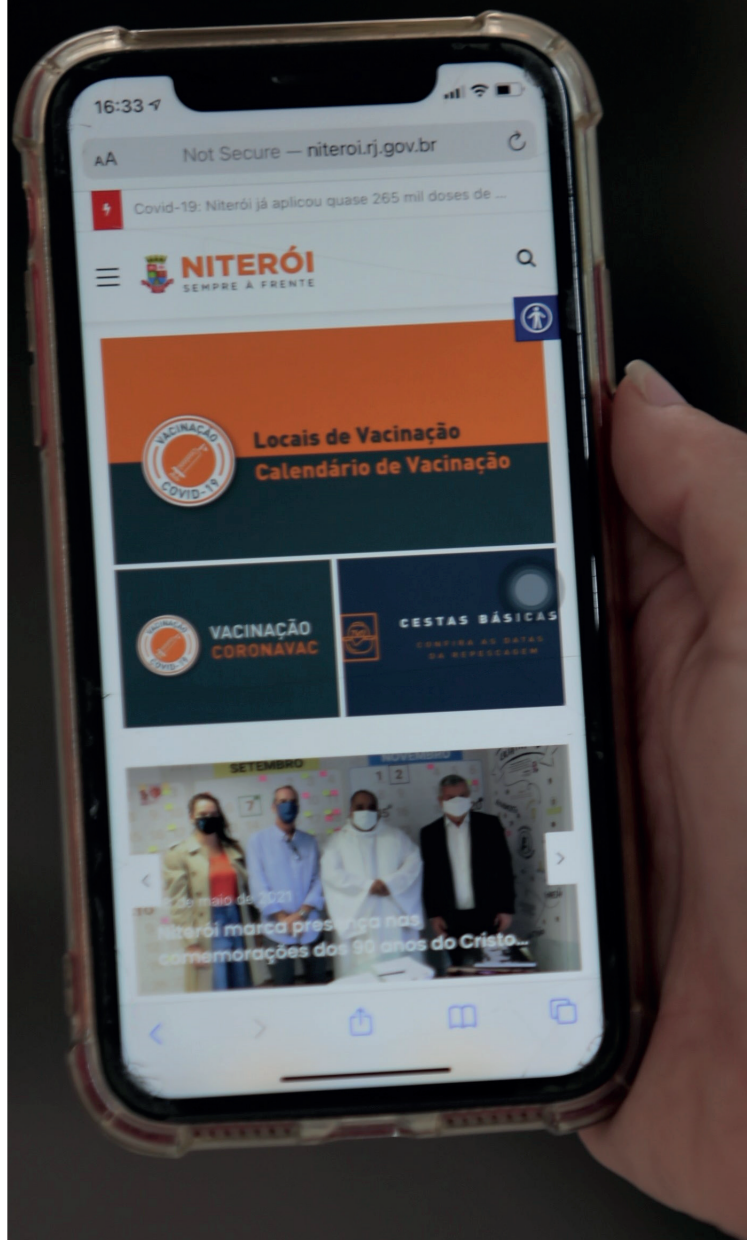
16:33

AA Not Secure — niteroi.rj.gov.br

Covid-19: Niterói já aplicou quase 265 mil doses de ...

NITERÓI
SEMPRE À FRENTE

VACINAÇÃO COVID-19

Locais de Vacinação
Calendário de Vacinação

VACINAÇÃO COVID-19

VACINAÇÃO
CORONAVAC

CESTAS BÁSICAS
CONFIRA AS DATAS DA REPESCAGEM

SETEMBRO
NOVEMBRO
1 2
7

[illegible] de maio de 2021
Niterói marca presença nas comemorações dos 90 anos do Cristo...